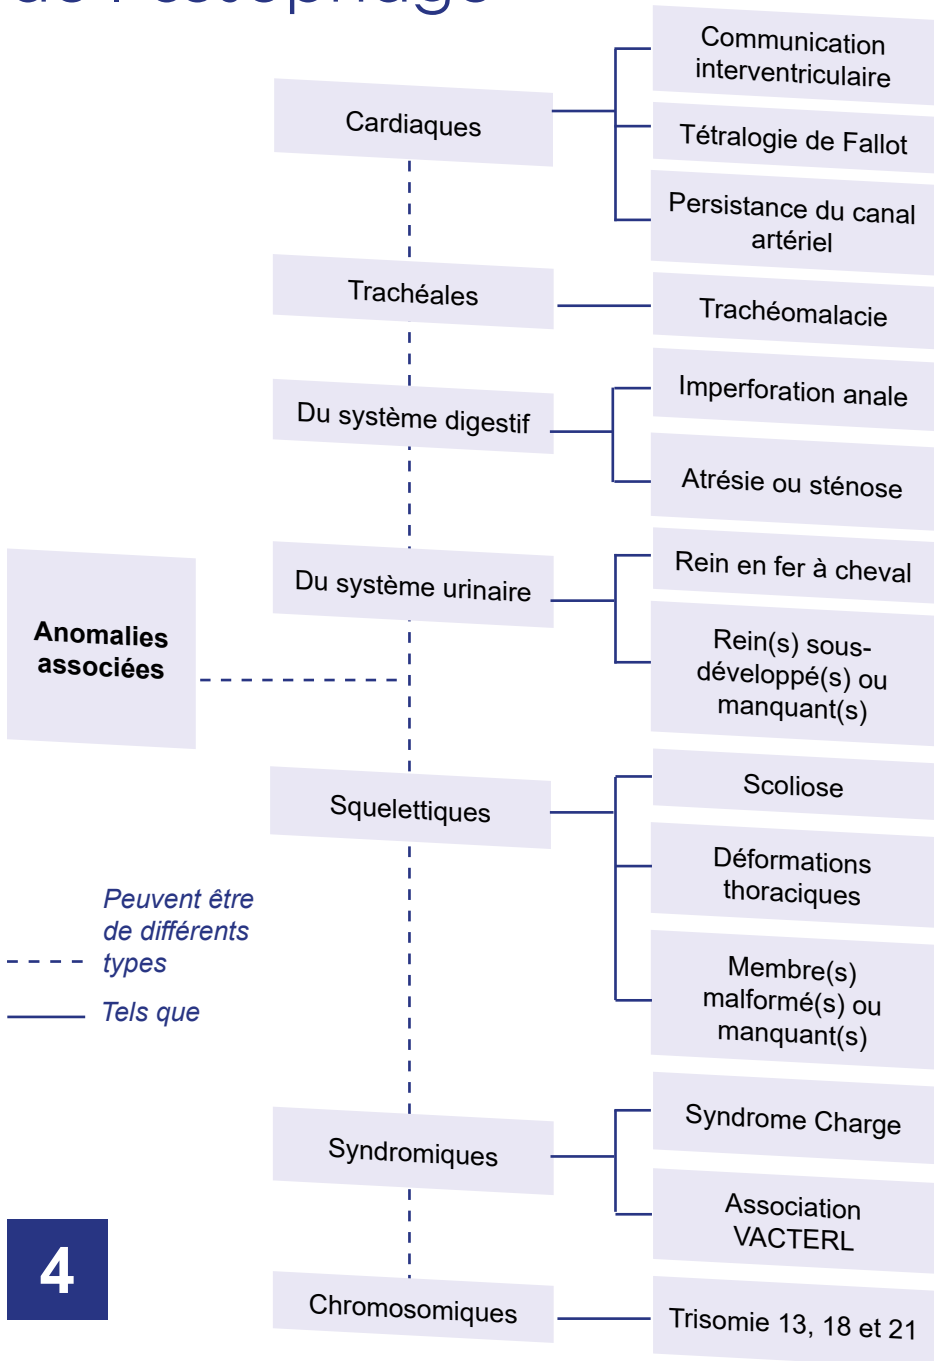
de l'œsophage

Anomalies associées

Cardiaques

Communication interventriculaire

Tétralogie de Fallot

Persistance du canal artériel

Trachéales

Trachéomalacie

Du système digestif

Imperforation anale

Atrésie ou sténose

Du système urinaire

Rein en fer à cheval

Rein(s) sous-développé(s) ou manquant(s)

Squelettiques

Scoliose

Déformations thoraciques

Membre(s) malformé(s) ou manquant(s)

Syndromiques

Syndrome Charge

Association VACTERL

Chromosomiques

Trisomie 13, 18 et 21

Peuvent être de différents types

Tels que

4